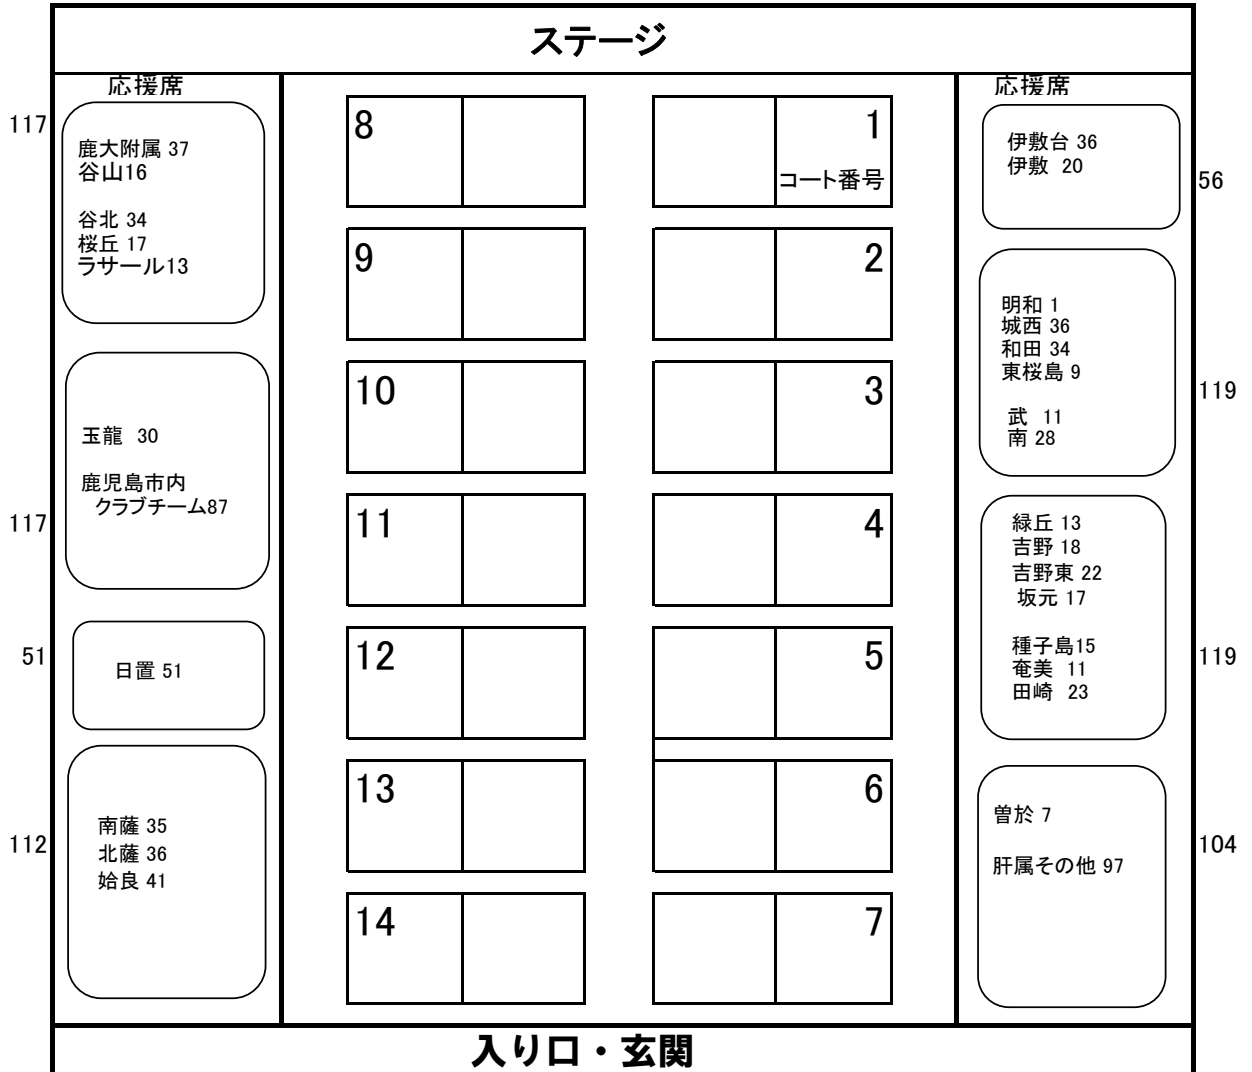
ステージ

応援席

117
鹿大附属 37
谷山16

谷北 34
桜丘 17
ラサール13

玉龍 30

鹿児島市内
クラブチーム87
117

51
日置 51

112
南薩 35
北薩 36
姶良 41

8
9
10
11
12
13
14

1
コート番号
2
3
4
5
6
7

応援席

伊敷台 36
伊敷 20
56

明和 1
城西 36
和田 34
東桜島 9
武 11
南 28
119

緑丘 13
吉野 18
吉野東 22
坂元 17
種子島15
奄美 11
田崎 23
119

曽於 7
肝属その他 97
104

入り口・玄関